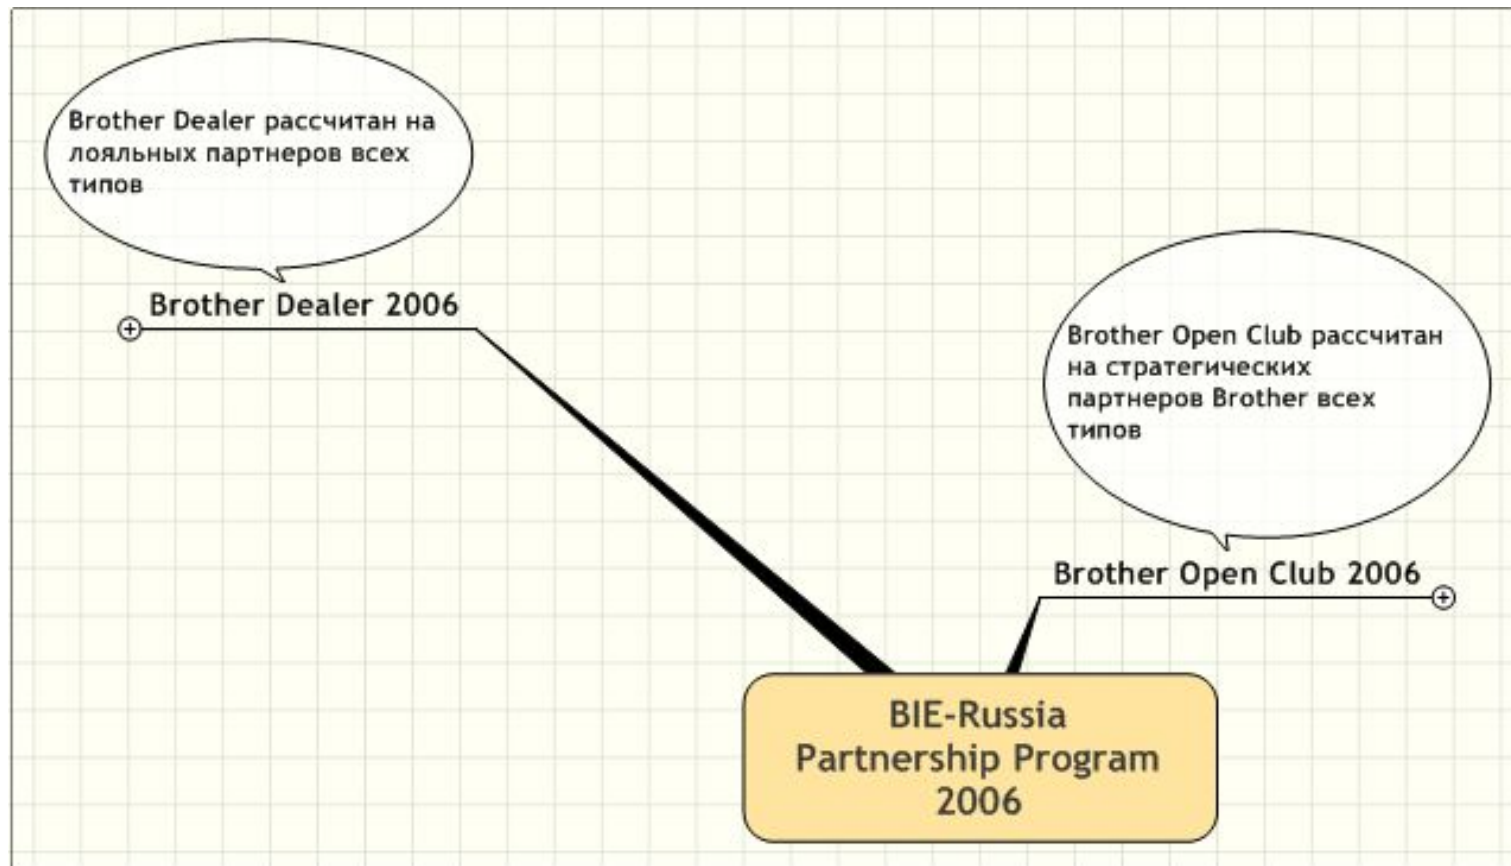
Brother Dealer рассчитан на лояльных партнеров всех типов

Brother Dealer 2006

Brother Open Club рассчитан на стратегических партнеров Brother всех типов

Brother Open Club 2006

BIE-Russia Partnership Program 2006